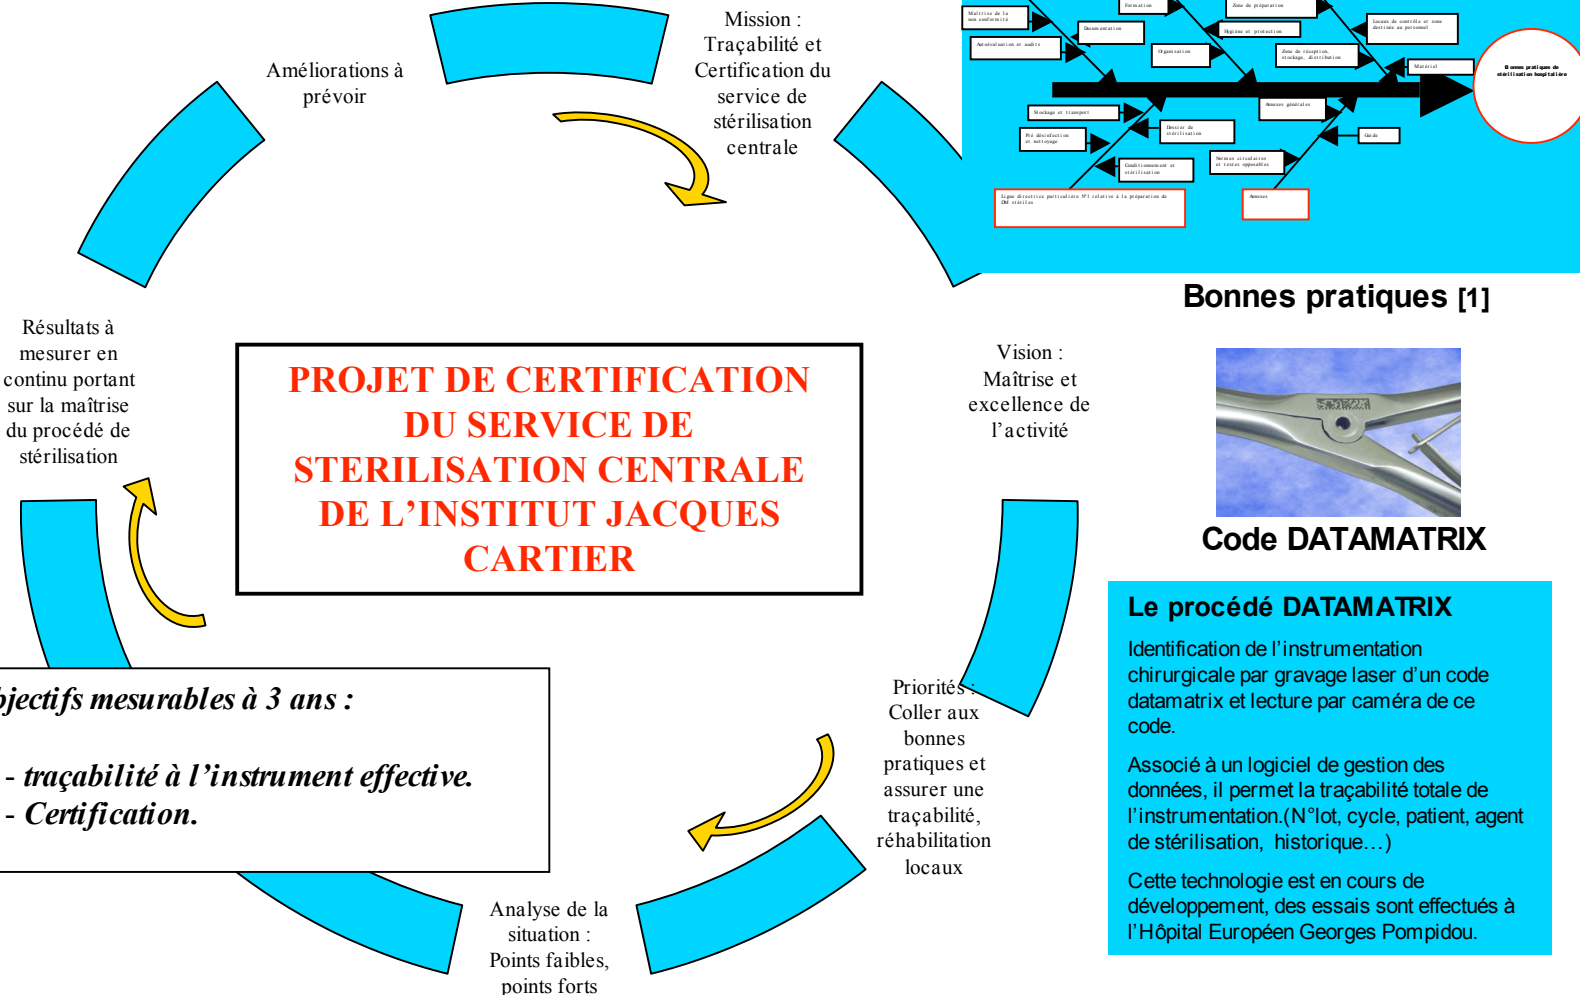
Mission : Traçabilité et Certification du service de stérilisation centrale

Améliorations à prévoir

Maîtrise de la non conformité

Formation

Zone de préparation

Autoévaluation et audits

Documentation

Hygiène et protection

Locaux de contrôle et zone destinée au personnel

Organisation

Zone de réception, stockage, distribution

Matériel

Bonnes pratiques de stérilisation hospitalière

Annexes générales

Stockage et transport

Dossier de stérilisation

Pré désinfection et nettoyage

Guide

Normes circulaires et textes opposables

Conditionnement et stérilisation

Ligne directrice particulière N°1 relative à la préparation de DM stériles

Annexes

Bonnes pratiques [1]

Résultats à mesurer en continu portant sur la maîtrise du procédé de stérilisation

PROJET DE CERTIFICATION DU SERVICE DE STERILISATION CENTRALE DE L'INSTITUT JACQUES CARTIER

Vision : Maîtrise et excellence de l'activité

Code DATAMATRIX

Le procédé DATAMATRIX

Identification de l'instrumentation chirurgicale par gravage laser d'un code datamatrix et lecture par caméra de ce code.

Associé à un logiciel de gestion des données, il permet la traçabilité totale de l'instrumentation.(N°lot, cycle, patient, agent de stérilisation, historique…)

Cette technologie est en cours de développement, des essais sont effectués à l'Hôpital Européen Georges Pompidou.

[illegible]jectifs mesurables à 3 ans :

- traçabilité à l'instrument effective.
- Certification.

Priorités : Coller aux bonnes pratiques et assurer une traçabilité, réhabilitation locaux

Analyse de la situation : Points faibles, points forts